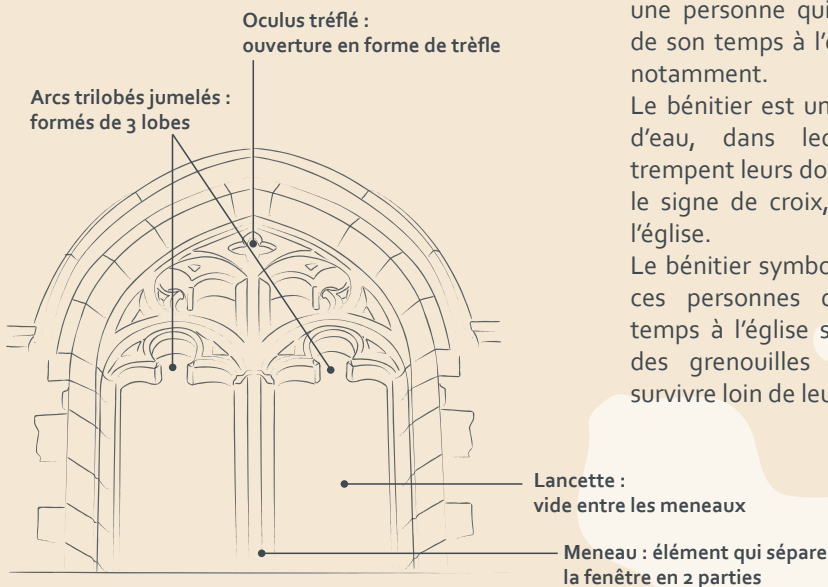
Oculus tréflé :
ouverture en forme de trèfle

Arcs trilobés jumelés :
formés de 3 lobes

Lancette :
vide entre les meneaux

Meneau : élément qui sépare
la fenêtre en 2 parties

une personne qui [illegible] de son temps à l'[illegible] notamment.

Le bénitier est un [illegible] d'eau, dans le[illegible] trempent leurs do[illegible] le signe de croix, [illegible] l'église.

Le bénitier symbo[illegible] ces personnes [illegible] temps à l'église s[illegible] des grenouilles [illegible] survivre loin de leu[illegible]